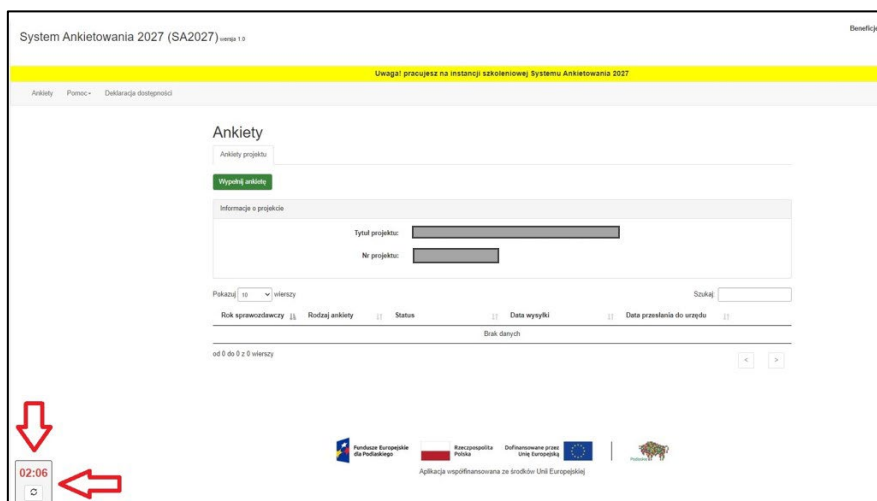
System Ankietowania 2027 (SA2027) wersja 1.0

Beneficj

Uwaga! pracujesz na instancji szkoleniowej Systemu Ankietowania 2027

Ankiety Pomoc Deklaracja dostępności

Ankiety

Ankiety projektu

Wypełnij ankietę

Informacje o projekcie

Tytuł projektu:

Nr projektu:

Pokazuj 10 wierszy

Szukaj:

| Rok sprawozdawczy | Rodzaj ankiety | Status | Data wysyłki | Data przesłania do urzędu |
|---|---|---|---|---|
| Brak danych | | | | |

od 0 do 0 z 0 wierszy

< >

02:06

Fundusze Europejskie dla Podlaskiego

Rzeczpospolita Polska

Dofinansowane przez Unię Europejską

Podlaskie

Aplikacja współfinansowana ze środków Unii Europejskiej